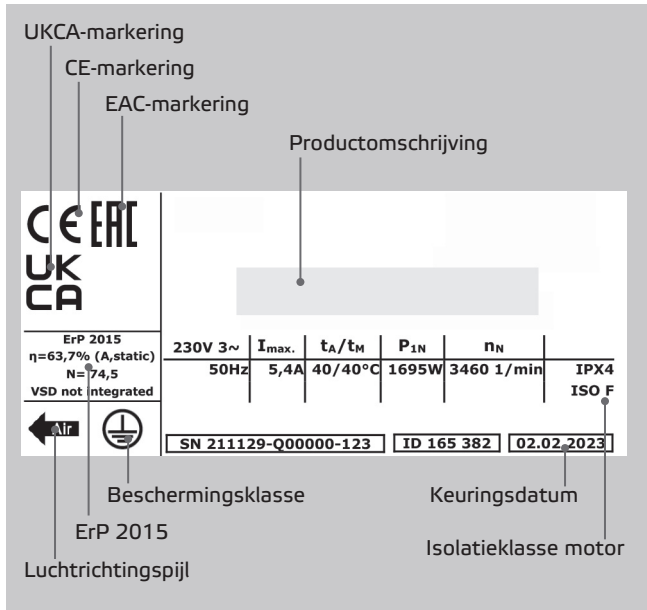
UKCA-markering

CE-markering

EAC-markering

Productomschrijving

CE EAC

UK CA

ErP 2015
η=63,7% (A,static)
N=74,5
VSD not integrated

Air

| 230V 3~ | $I_{max.}$ | $t_A/t_M$ | $P_{1N}$ | $n_N$ | |
|---|---|---|---|---|---|
| 50Hz | 5,4A | 40/40°C | 1695W | 3460 1/min | IPX4 |
| | | | | | ISO F |

SN 211129-Q00000-123

ID 165 382

02.02.2023

Beschermingsklasse

Keuringsdatum

ErP 2015

Isolatieklasse motor

Luchtrichtingspijl